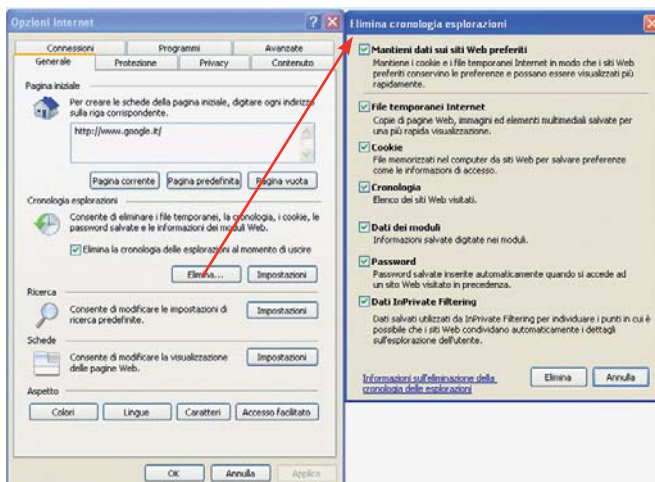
Opzioni Internet

Connessioni | Programmi | Avanzate
Generale | Protezione | Privacy | Contenuto

Pagina iniziale

Per creare le schede della pagina iniziale, digitare ogni indirizzo sulla riga corrispondente.

http://www.google.it/

Pagina corrente | Pagina predefinita | Pagina vuota

Cronologia esplorazioni

Consente di eliminare i file temporanei, la cronologia, i cookie, le password salvate e le informazioni dei moduli Web.

Elimina la cronologia delle esplorazioni al momento di uscire

Elimina... | Impostazioni

Ricerca

Consente di modificare le impostazioni di ricerca predefinite.

Impostazioni

Schede

Consente di modificare la visualizzazione delle pagine Web.

Impostazioni

Aspetto

Colori | Lingue | Caratteri | Accesso facilitato

OK | Annulla | Applica

Elimina cronologia esplorazioni

Mantieni dati sui siti Web preferiti
Mantiene i cookie e i file temporanei Internet in modo che i siti Web preferiti conservino le preferenze e possano essere visualizzati più rapidamente.

File temporanei Internet
Copie di pagine Web, immagini ed elementi multimediali salvate per una più rapida visualizzazione.

Cookie
File memorizzati nel computer da siti Web per salvare preferenze come le informazioni di accesso.

Cronologia
Elenco dei siti Web visitati.

Dati dei moduli
Informazioni salvate digitate nei moduli.

Password
Password salvate inserite automaticamente quando si accede ad un sito Web visitato in precedenza.

Dati InPrivate Filtering
Dati salvati utilizzati da InPrivate Filtering per individuare i punti in cui è possibile che i siti Web condividano automaticamente i dettagli sull'esplorazione dell'utente.

Informazioni sull'eliminazione della cronologia delle esplorazioni

Elimina | Annulla